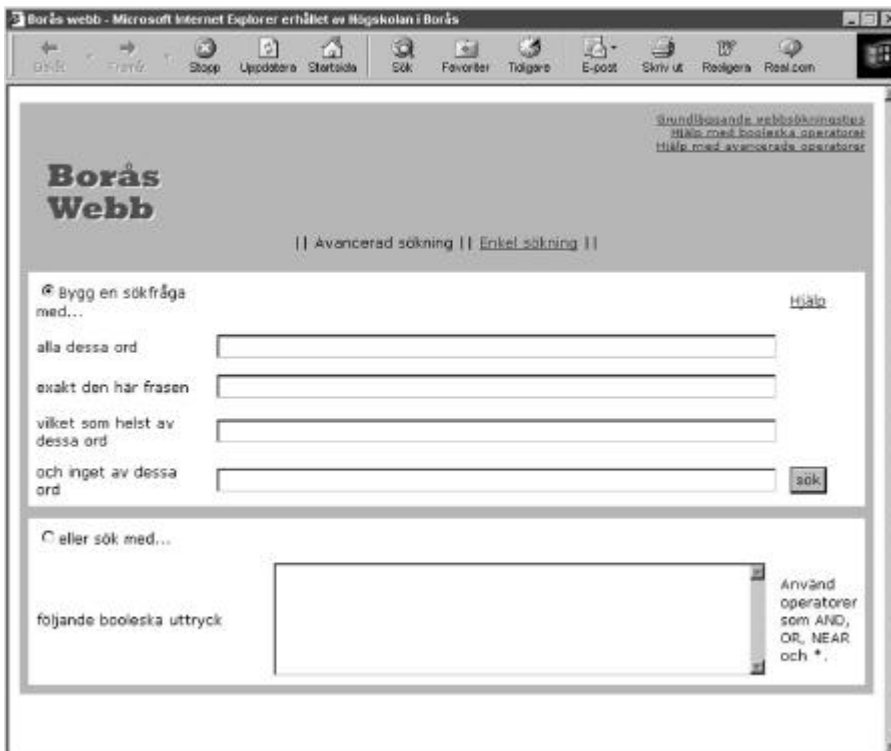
Borås webb - Microsoft Internet Explorer erhållet av Högskolan i Borås

Bakåt Framåt Stopp Uppdatera Startsida Sök Favoriter Tidigare E-post Skriv ut Redigera Real.com

Grundläggande webbsökningstips
Hjälp med booleska operatorer
Hjälp med avancerade operatorer

Borås Webb

|| Avancerad sökning || Enkel sökning ||

Bygg en sökfråga med...

Hjälp

alla dessa ord

exakt den här frasen

vilket som helst av dessa ord

och inget av dessa ord

sök

eller sök med...

följande booleska uttryck

Använd operatorer som AND, OR, NEAR och *.